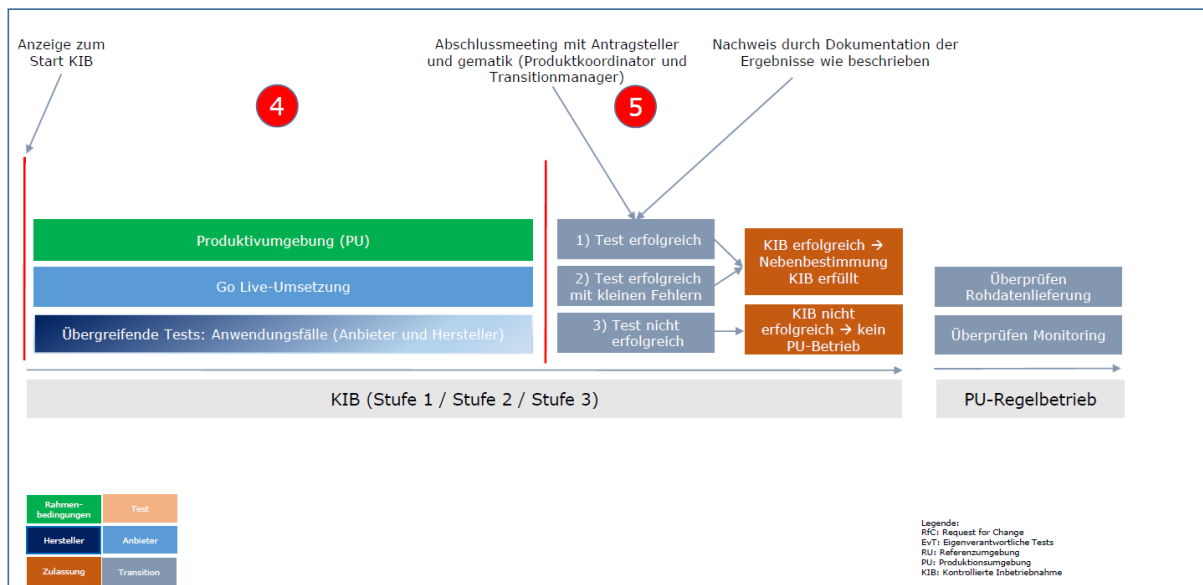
Anzeige zum Start KIB

4

Abschlussmeeting mit Antragsteller und gematik (Produktkoordinator und Transitionmanager)

5

Nachweis durch Dokumentation der Ergebnisse wie beschrieben

Produktivumgebung (PU)

Go Live-Umsetzung

Übergreifende Tests: Anwendungsfälle (Anbieter und Hersteller)

1) Test erfolgreich

2) Test erfolgreich mit kleinen Fehlern

3) Test nicht erfolgreich

KIB erfolgreich → Nebenbestimmung KIB erfüllt

KIB nicht erfolgreich → kein PU-Betrieb

Überprüfen Rohdatenlieferung

Überprüfen Monitoring

KIB (Stufe 1 / Stufe 2 / Stufe 3)

PU-Regelbetrieb

| Rahmenbedingungen | Test |
|---|---|
| Hersteller | Anbieter |
| Zulassung | Transition |

Legende:
RfC: Request for Change
EvT: Eigenverantwortliche Tests
RU: Referenzumgebung
PU: Produktionsumgebung
KIB: Kontrollierte Inbetriebnahme